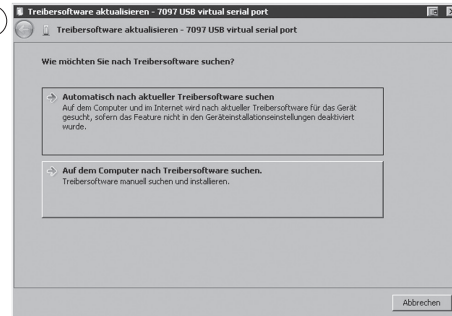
Treibersoftware aktualisieren - 7097 USB virtual serial port

Treibersoftware aktualisieren - 7097 USB virtual serial port

Wie möchten Sie nach Treibersoftware suchen?

Automatisch nach aktueller Treibersoftware suchen
Auf dem Computer und im Internet wird nach aktueller Treibersoftware für das Gerät gesucht, sofern das Feature nicht in den Geräteinstallationseinstellungen deaktiviert wurde.

Auf dem Computer nach Treibersoftware suchen.
Treibersoftware manuell suchen und installieren.

Abbrechen